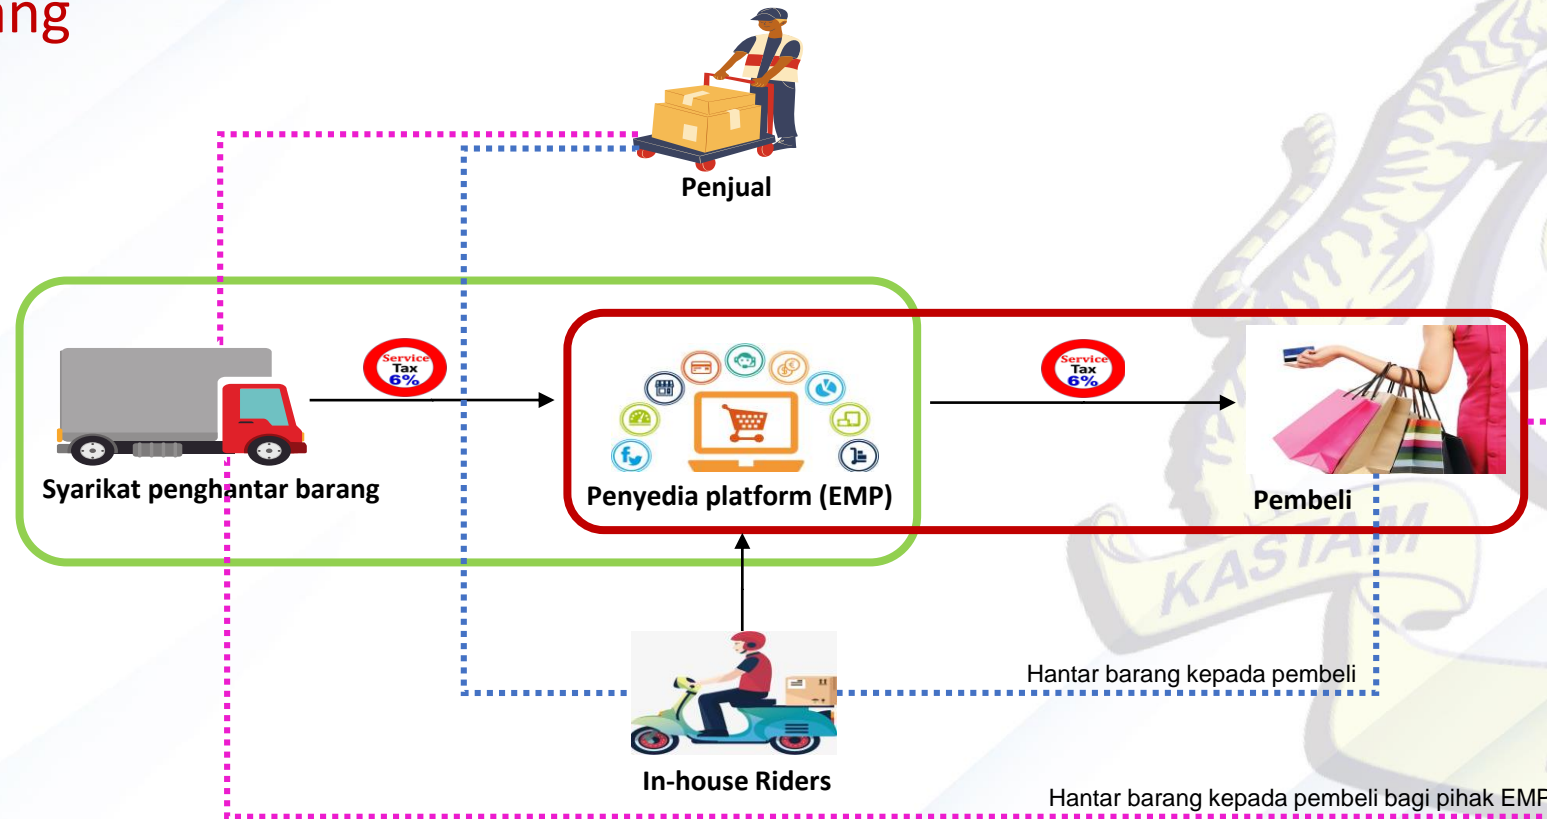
ang

Penjual

Service Tax 6%

Service Tax 6%

Syarikat penghantar barang

Penyedia platform (EMP)

Pembeli

KASTAM

Hantar barang kepada pembeli

In-house Riders

Hantar barang kepada pembeli bagi pihak EMP